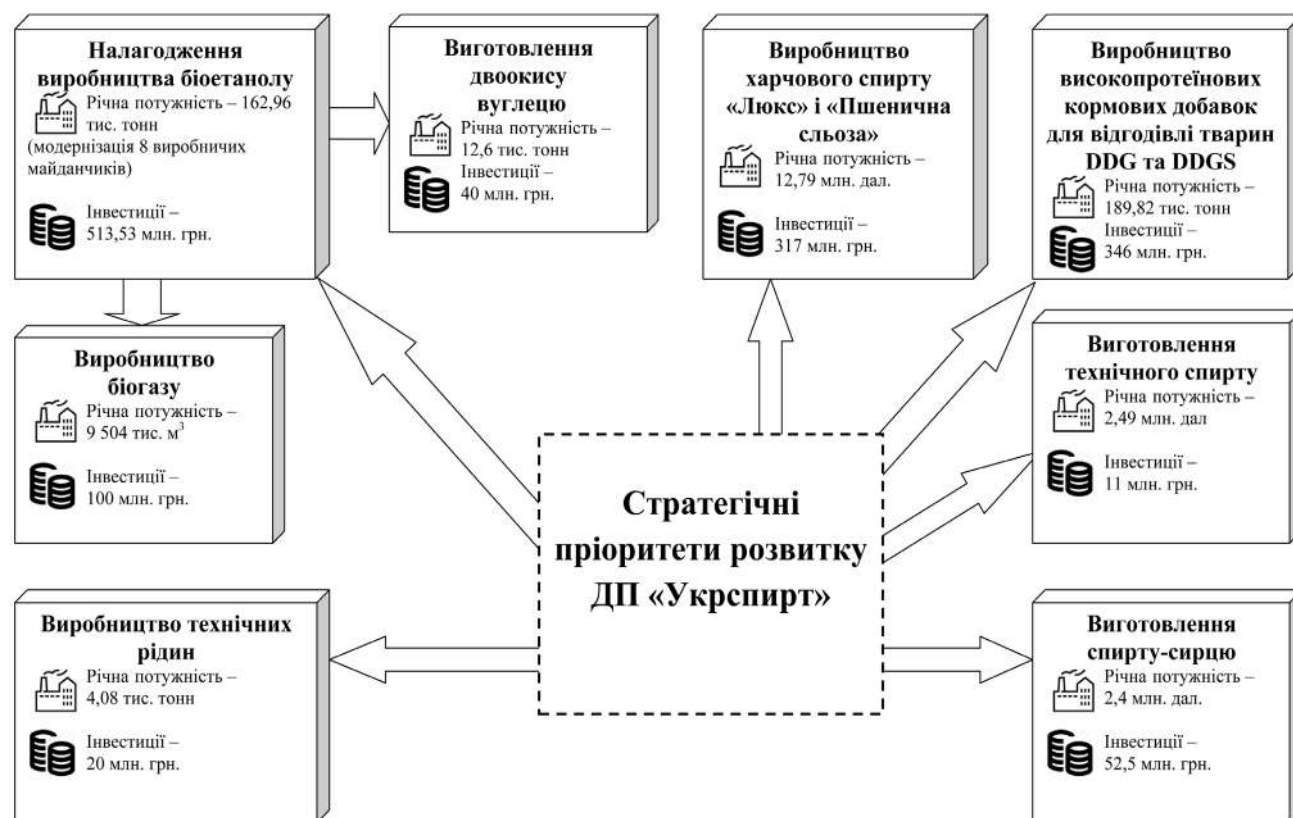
Налагодження виробництва біоетанолу
Річна потужність – 162,96 тис. тонн
(модернізація 8 виробничих майданчиків)
Інвестиції – 513,53 млн. грн.

Виготовлення двоокису вуглецю
Річна потужність – 12,6 тис. тонн
Інвестиції – 40 млн. грн.

Виробництво харчового спирту «Люкс» і «Пшенична сльоза»
Річна потужність – 12,79 млн. дал.
Інвестиції – 317 млн. грн.

Виробництво високопротеїнових кормових добавок для відгодівлі тварин DDG та DDGS
Річна потужність – 189,82 тис. тонн
Інвестиції – 346 млн. грн.

Виробництво біогазу
Річна потужність – 9 504 тис. м$^3$
Інвестиції – 100 млн. грн.

Виготовлення технічного спирту
Річна потужність – 2,49 млн. дал
Інвестиції – 11 млн. грн.

Стратегічні пріоритети розвитку ДП «Укрспирт»

Виробництво технічних рідин
Річна потужність – 4,08 тис. тонн
Інвестиції – 20 млн. грн.

Виготовлення спирту-сирцю
Річна потужність – 2,4 млн. дал.
Інвестиції – 52,5 млн. грн.